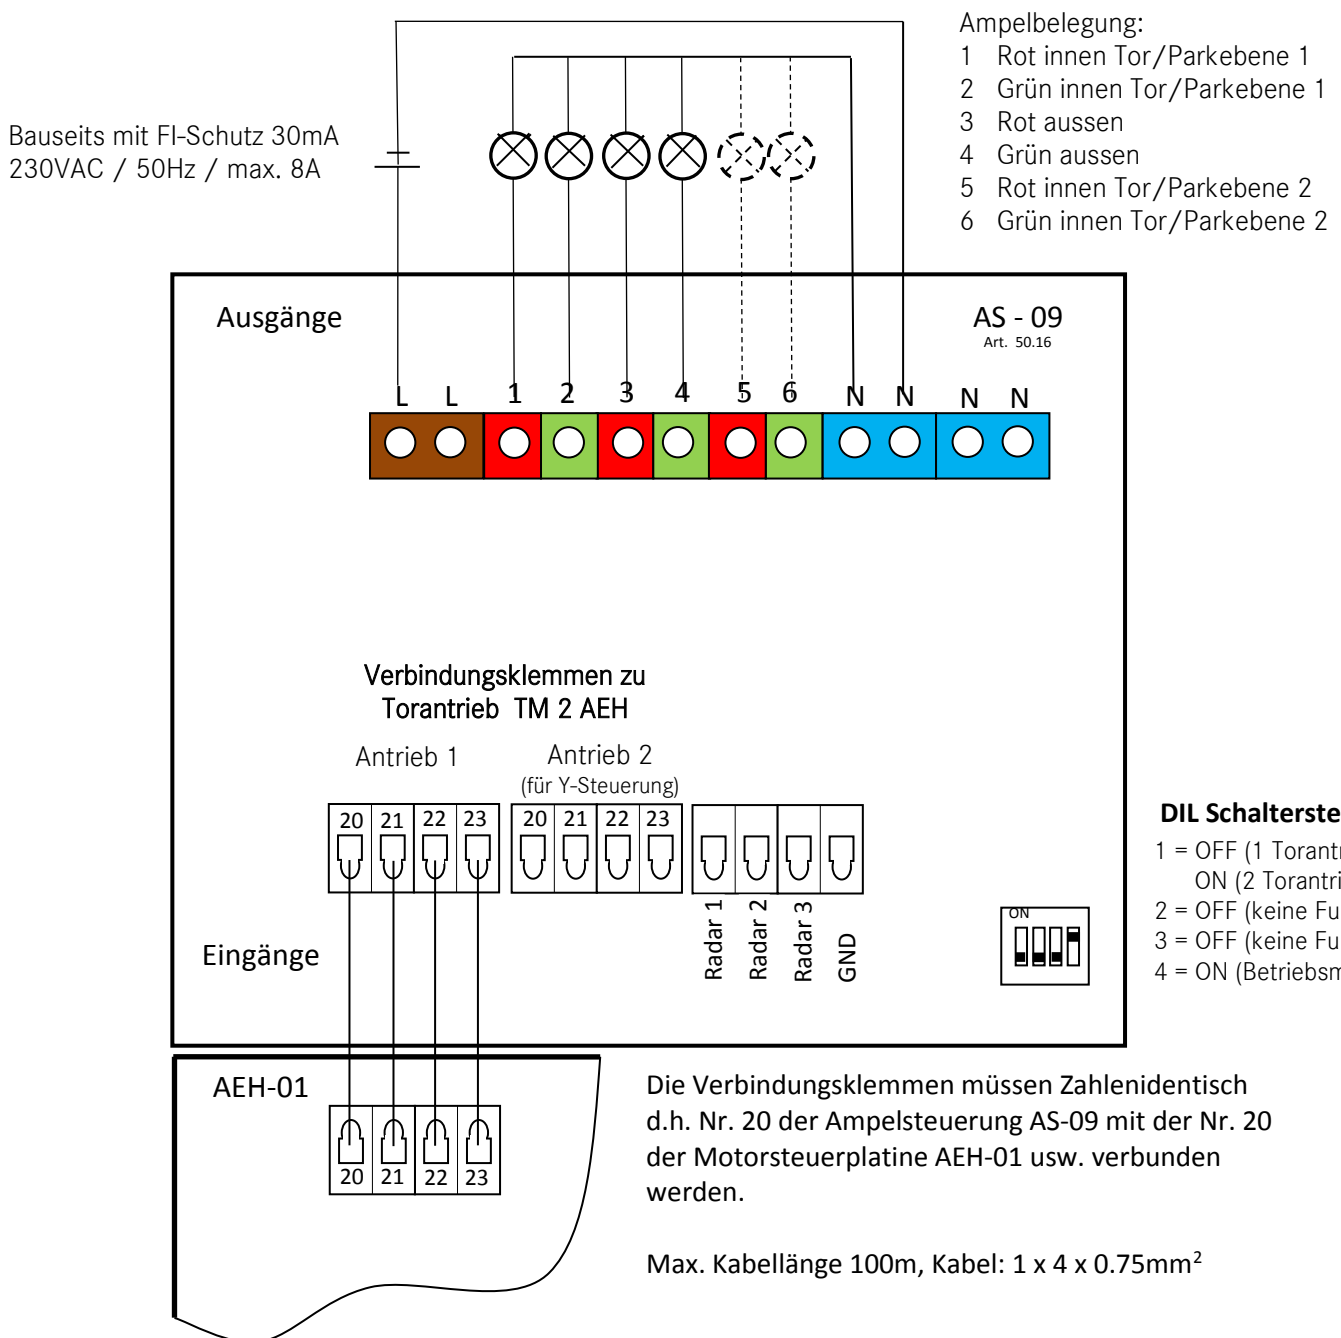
Ampelbelegung:
1 Rot innen Tor/Parkebene 1
2 Grün innen Tor/Parkebene 1
3 Rot aussen
4 Grün aussen
5 Rot innen Tor/Parkebene 2
6 Grün innen Tor/Parkebene 2

Bauseits mit FI-Schutz 30mA
230VAC / 50Hz / max. 8A

Ausgänge

AS - 09
Art. 50.16

L L 1 2 3 4 5 6 N N N N

Verbindungsklemmen zu Torantrieb TM 2 AEH

Antrieb 1

Antrieb 2
(für Y-Steuerung)

20 21 22 23 20 21 22 23

Radar 1 Radar 2 Radar 3 GND

ON

Eingänge

DIL Schalterste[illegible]
1 = OFF (1 Torantr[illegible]
ON (2 Torantri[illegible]
2 = OFF (keine Fu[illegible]
3 = OFF (keine Fu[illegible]
4 = ON (Betriebsm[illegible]

AEH-01

20 21 22 23

Die Verbindungsklemmen müssen Zahlenidentisch d.h. Nr. 20 der Ampelsteuerung AS-09 mit der Nr. 20 der Motorsteuerplatine AEH-01 usw. verbunden werden.

Max. Kabellänge 100m, Kabel: 1 x 4 x 0.75mm$^2$